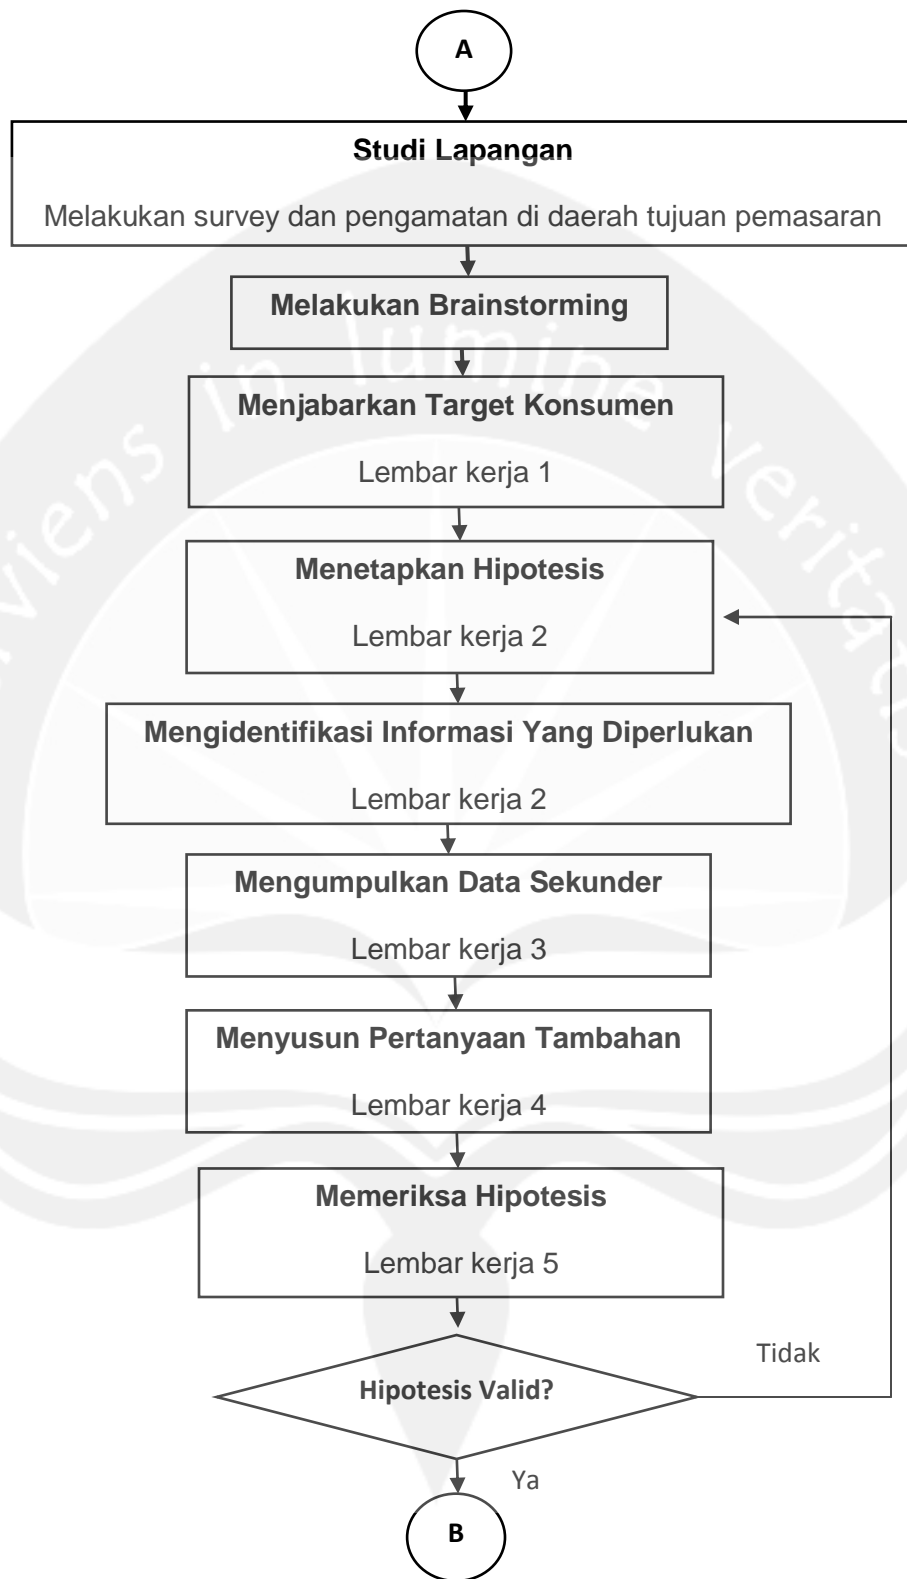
A

Studi Lapangan

Melakukan survey dan pengamatan di daerah tujuan pemasaran

Melakukan Brainstorming

Menjabarkan Target Konsumen

Lembar kerja 1

Menetapkan Hipotesis

Lembar kerja 2

Mengidentifikasi Informasi Yang Diperlukan

Lembar kerja 2

Mengumpulkan Data Sekunder

Lembar kerja 3

Menyusun Pertanyaan Tambahan

Lembar kerja 4

Memeriksa Hipotesis

Lembar kerja 5

Hipotesis Valid?

Tidak

Ya

B